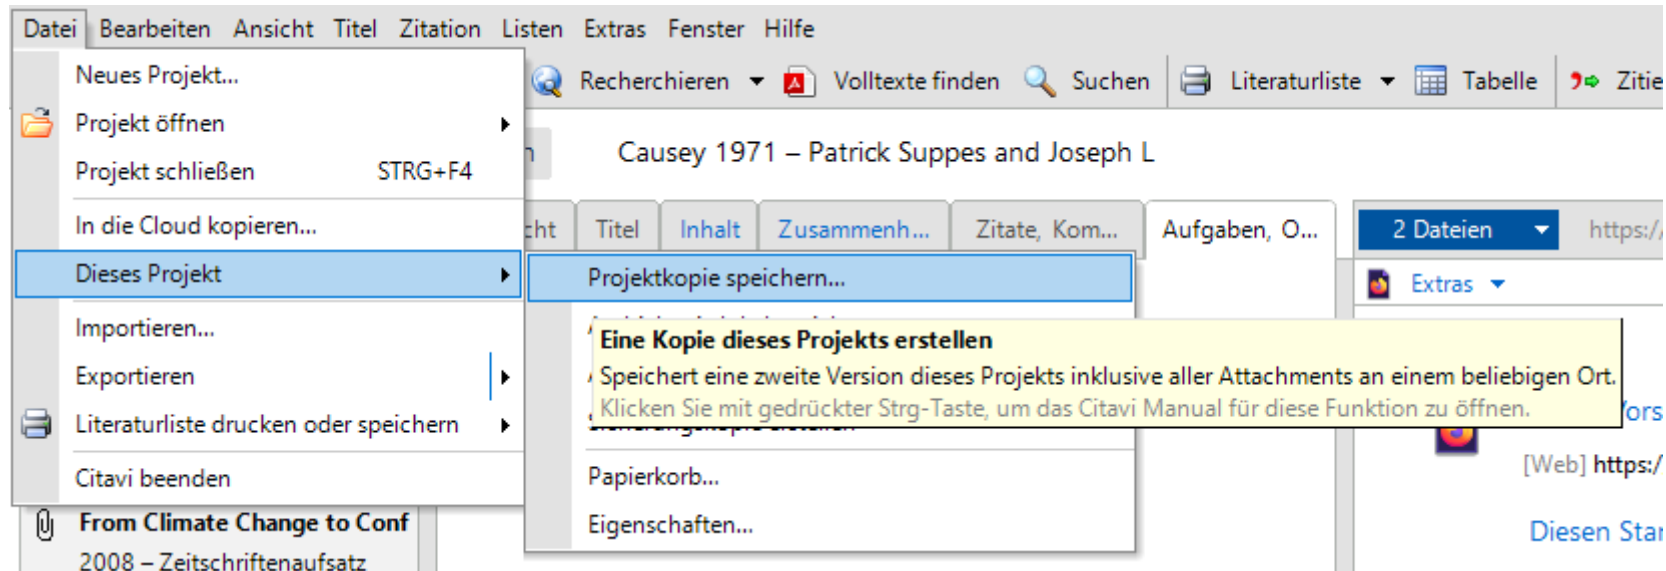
Datei Bearbeiten Ansicht Titel Zitation Listen Extras Fenster Hilfe

Recherchieren Volltexte finden Suchen Literaturliste Tabelle Zitie

Neues Projekt...
Projekt öffnen
Projekt schließen STRG+F4
In die Cloud kopieren...
Dieses Projekt
Importieren...
Exportieren
Literaturliste drucken oder speichern
Citavi beenden

Causey 1971 – Patrick Suppes and Joseph L

cht Titel Inhalt Zusammenh... Zitate, Kom... Aufgaben, O...

2 Dateien https:/

Extras

Projektkopie speichern...

Eine Kopie dieses Projekts erstellen
Speichert eine zweite Version dieses Projekts inklusive aller Attachments an einem beliebigen Ort.
Klicken Sie mit gedrückter Strg-Taste, um das Citavi Manual für diese Funktion zu öffnen.

Papierkorb...
Eigenschaften...

[Web] https:/

Diesen Star

From Climate Change to Conf
2008 – Zeitschriftenaufsatz